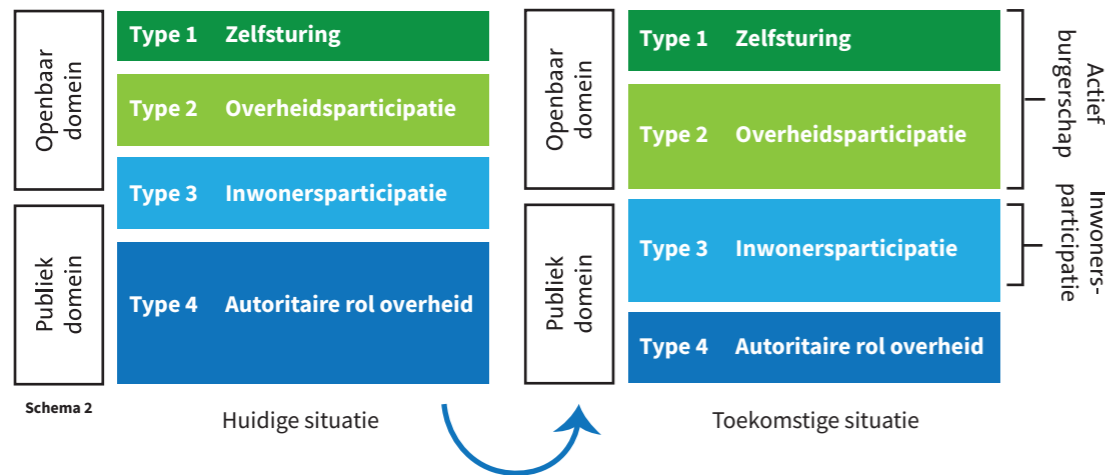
Openbaar domein

Publiek domein

Type 1 Zelfsturing

Type 2 Overheidsparticipatie

Type 3 Inwonersparticipatie

Type 4 Autoritaire rol overheid

Schema 2

Huidige situatie

Openbaar domein

Publiek domein

Type 1 Zelfsturing

Type 2 Overheidsparticipatie

Type 3 Inwonersparticipatie

Type 4 Autoritaire rol overheid

Actief burgerschap

Inwonersparticipatie

Toekomstige situatie